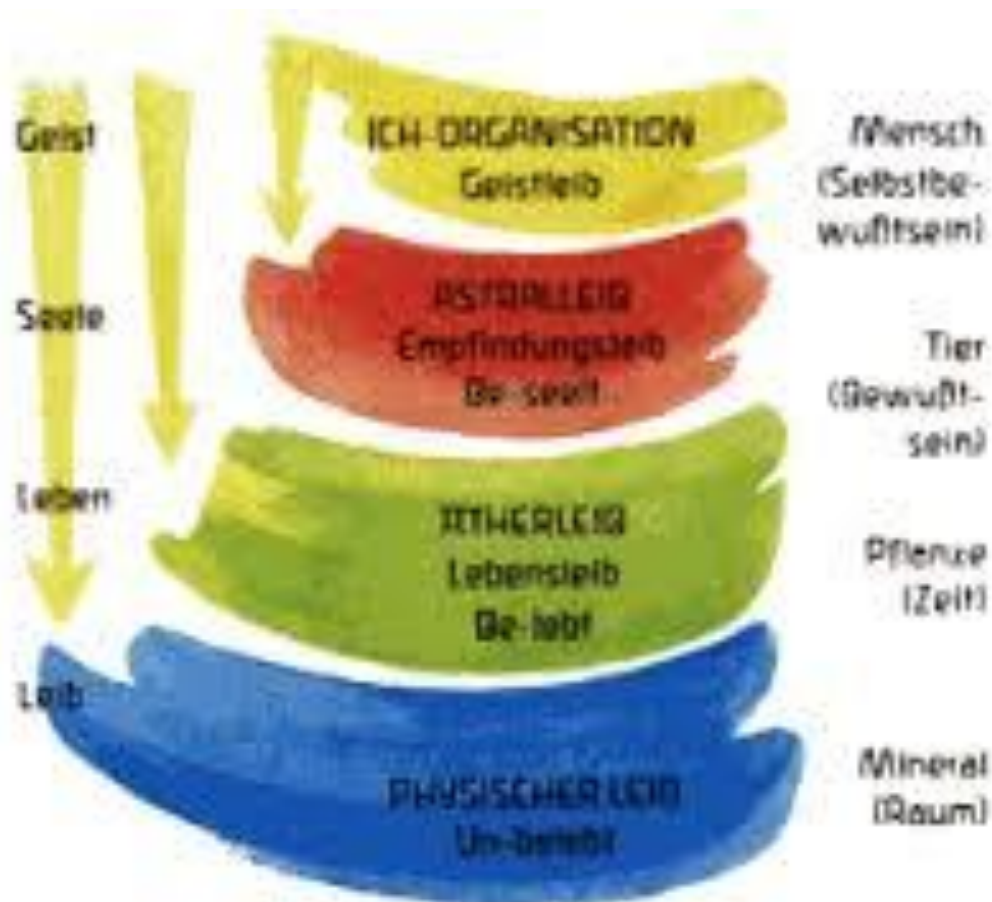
Geist

ICH-ORGANISATION
Geistleib

Mensch (Selbstbewußtsein)

Seele

ASTRALLEIB
Empfindungsleib
Be-seelt

Tier (Gewußtsein)

Leben

ÄTHERLEIB
Lebensleib
Be-lebt

Pflanze (Zeit)

Leib

PHYSISCHER LEIB
Un-belebt

Mineral (Raum)